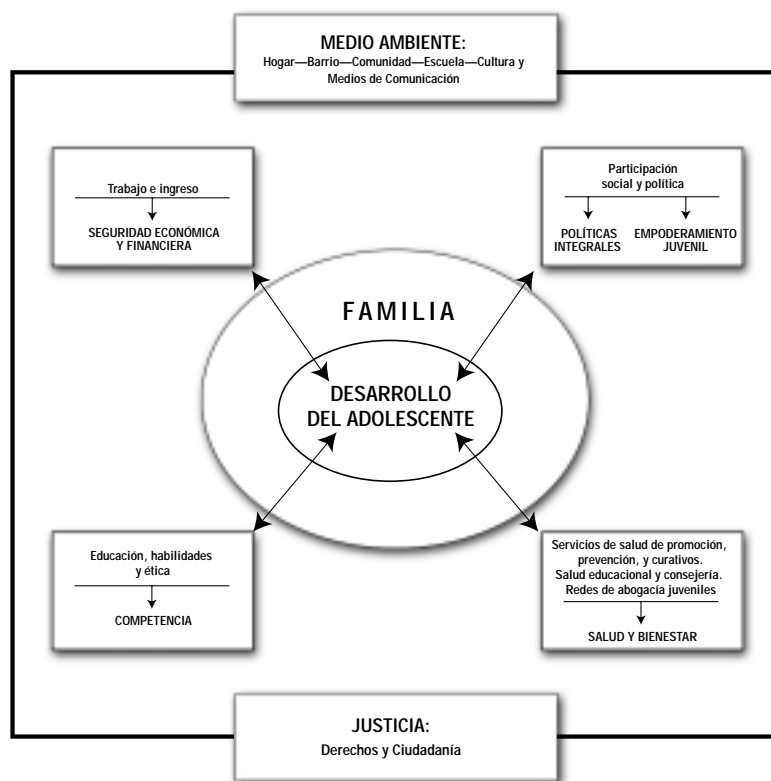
MEDIO AMBIENTE:
Hogar—Barrio—Comunidad—Escuela—Cultura y Medios de Comunicación

Trabajo e ingreso

SEGURIDAD ECONÓMICA Y FINANCIERA

Participación social y política

POLÍTICAS INTEGRALES

EMPODERAMIENTO JUVENIL

FAMILIA

DESARROLLO DEL ADOLESCENTE

Educación, habilidades y ética

COMPETENCIA

Servicios de salud de promoción, prevención, y curativos. Salud educacional y consejería. Redes de abogacía juveniles

SALUD Y BIENESTAR

JUSTICIA:
Derechos y Ciudadanía